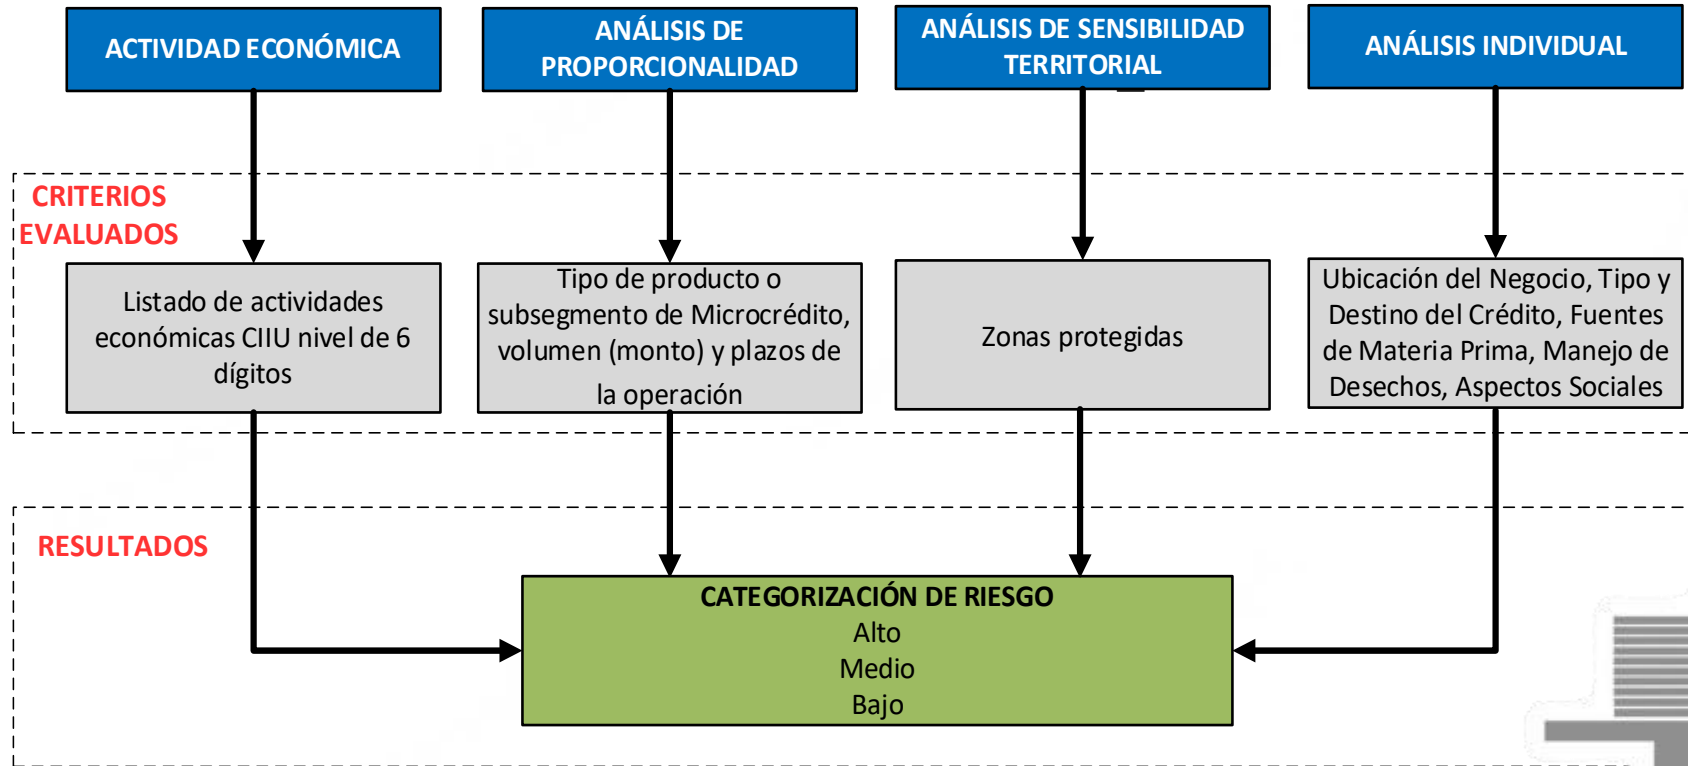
ACTIVIDAD ECONÓMICA

ANÁLISIS DE PROPORCIONALIDAD

ANÁLISIS DE SENSIBILIDAD TERRITORIAL

ANÁLISIS INDIVIDUAL

CRITERIOS EVALUADOS

Listado de actividades económicas CIIU nivel de 6 dígitos

Tipo de producto o subsegmento de Microcrédito, volumen (monto) y plazos de la operación

Zonas protegidas

Ubicación del Negocio, Tipo y Destino del Crédito, Fuentes de Materia Prima, Manejo de Desechos, Aspectos Sociales

RESULTADOS

CATEGORIZACIÓN DE RIESGO
Alto
Medio
Bajo